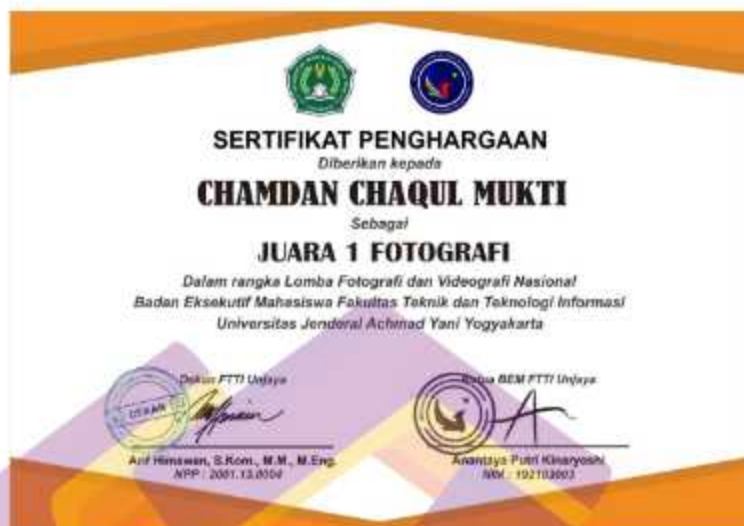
SERTIFIKAT PENGHARGAAN
Diberikan kepada

CHAMDAN CHAQUL MUKTI

Sebagai

JUARA 1 FOTOGRAFI

Dalam rangka Lomba Fotografi dan Videografi Nasional
Badan Eksekutif Mahasiswa Fakultas Teknik dan Teknologi Informasi
Universitas Jenderal Achmad Yani Yogyakarta

Dekan FTTI Unjaya

DEKAN

Arif Himawan, S.Kom., M.M., M.Eng.
NPP : 2001.13.0004

Ketua BEM FTTI Unjaya

Anantasya Putri Kinaryoshi
NIM : 192103003